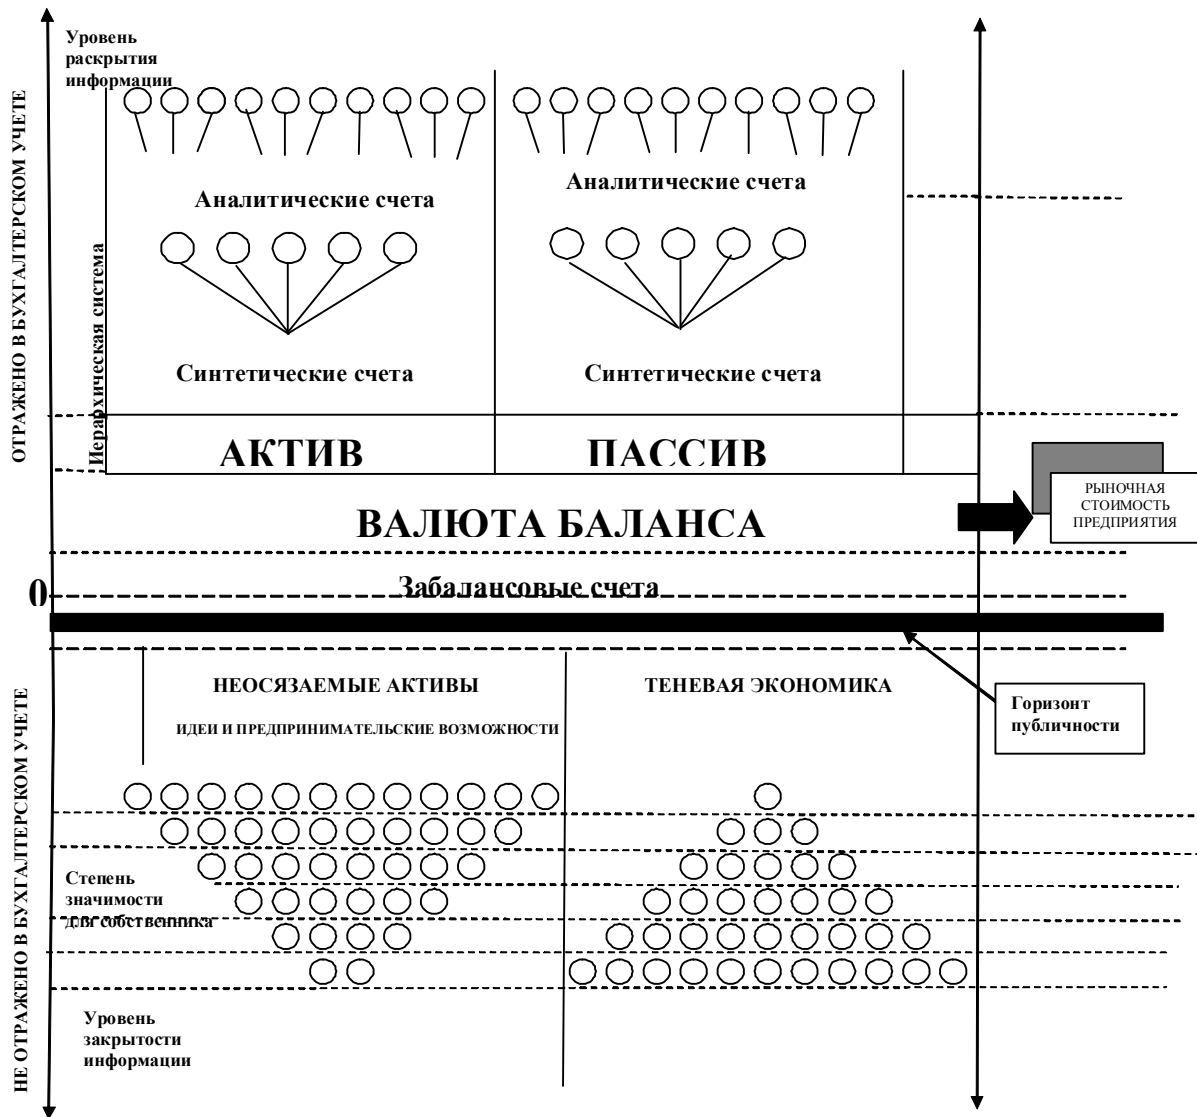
ОТРАЖЕНО В БУХГАЛТЕРСКОМ УЧЕТЕ

Уровень раскрытия информации

Аналитические счета

Аналитические счета

Иерархическая система

Синтетические счета

Синтетические счета

АКТИВ

ПАССИВ

РЫНОЧНАЯ СТОИМОСТЬ ПРЕДПРИЯТИЯ

ВАЛЮТА БАЛАНСА

0

Забалансовые счета

НЕ ОТРАЖЕНО В БУХГАЛТЕРСКОМ УЧЕТЕ

НЕОСЯЗАЕМЫЕ АКТИВЫ

ИДЕИ И ПРЕДПРИНИМАТЕЛЬСКИЕ ВОЗМОЖНОСТИ

ТЕНЕВАЯ ЭКОНОМИКА

Горизонт публичности

Степень значимости для собственника

Уровень закрытости информации